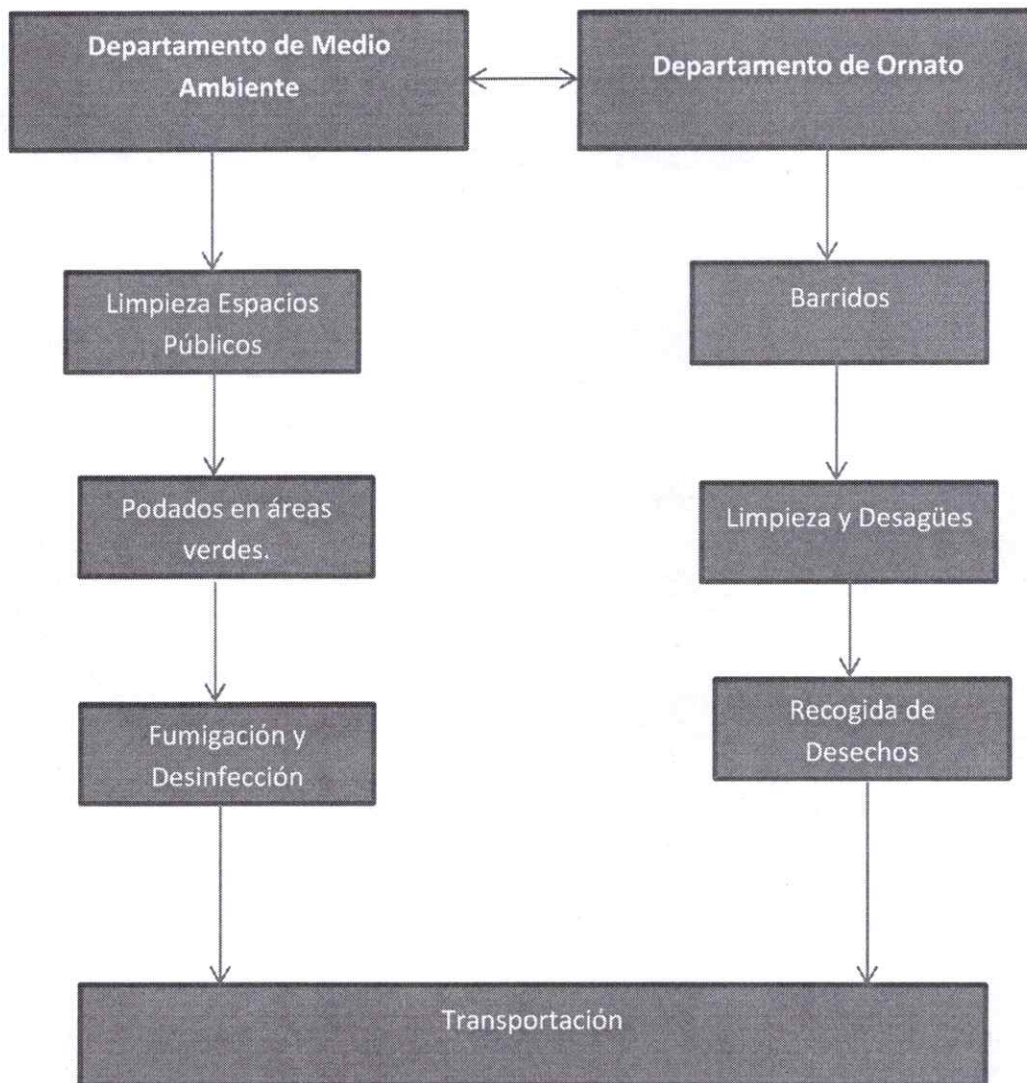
Departamento de Medio Ambiente

Departamento de Ornato

Limpieza Espacios Públicos

Barridos

Podados en áreas verdes.

Limpieza y Desagües

Recogida de Desechos

Fumigación y Desinfección

Transportación